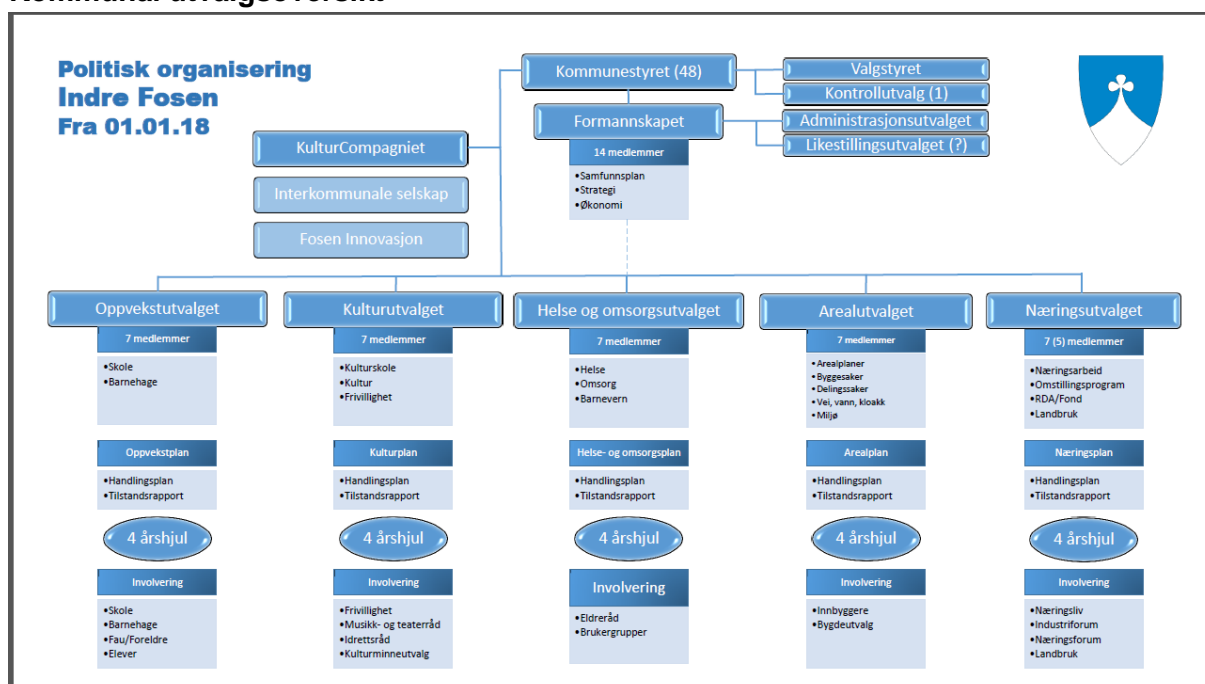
Politisk organisering
Indre Fosen
Fra 01.01.18

Kommunestyret (48)

Valgstyret

Kontrollutvalg (1)

Formannskapet

Administrasjonsutvalget

Likestillingsutvalget (?)

14 medlemmer

•Samfunnsplan
•Strategi
•Økonomi

KulturCompagniet

Interkommunale selskap

Fosen Innovasjon

Oppvekstutvalget

7 medlemmer

•Skole
•Barnehage

Oppvekstplan

•Handlingsplan
•Tilstandsrapport

4 årshjul

Involvering

•Skole
•Barnehage
•Fau/Foreldre
•Elever

Kulturutvalget

7 medlemmer

•Kulturskole
•Kultur
•Frivillighet

Kulturplan

•Handlingsplan
•Tilstandsrapport

4 årshjul

Involvering

•Frivillighet
•Musikk- og teaterråd
•Idrettsråd
•Kulturminneutvalg

Helse og omsorgsutvalget

7 medlemmer

•Helse
•Omsorg
•Barnevern

Helse- og omsorgsplan

•Handlingsplan
•Tilstandsrapport

4 årshjul

Involvering

•Eldreråd
•Brukergrupper

Arealutvalget

7 medlemmer

•Arealplaner
•Byggesaker
•Delingssaker
•Vei, vann, kloakk
•Miljø

Arealplan

•Handlingsplan
•Tilstandsrapport

4 årshjul

Involvering

•Innbyggere
•Bygdeutvalg

Næringsutvalget

7 (5) medlemmer

•Næringsarbeid
•Omstillingsprogram
•RDA/Fond
•Landbruk

Næringsplan

•Handlingsplan
•Tilstandsrapport

4 årshjul

Involvering

•Næringsliv
•Industriforum
•Næringsforum
•Landbruk